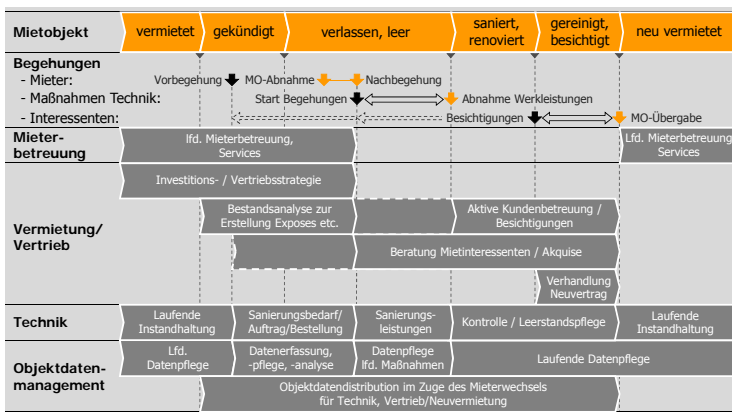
Mietobjekt | vermietet | gekündigt | verlassen, leer | saniert, renoviert | gereinigt, besichtigt | neu vermietet

Begehungen
- Mieter: Vorbegehung MO-Abnahme Nachbegehung
- Maßnahmen Technik: Start Begehungen Abnahme Werkleistungen
- Interessenten: Besichtigungen MO-Übergabe

Mieterbetreuung
lfd. Mieterbetreuung, Services
Lfd. Mieterbetreuung Services

Vermietung/ Vertrieb
Investitions- / Vertriebsstrategie
Bestandsanalyse zur Erstellung Exposes etc.
Aktive Kundenbetreuung / Besichtigungen
Beratung Mietinteressenten / Akquise
Verhandlung Neuvertrag

Technik
Laufende Instandhaltung
Sanierungsbedarf/ Auftrag/Bestellung
Sanierungsleistungen
Kontrolle / Leerstandspflege
Laufende Instandhaltung

Objektdatenmanagement
Lfd. Datenpflege
Datenerfassung, -pflege, -analyse
Datenpflege lfd. Maßnahmen
Laufende Datenpflege
Objektdatendistribution im Zuge des Mieterwechsels für Technik, Vertrieb/Neuvermietung